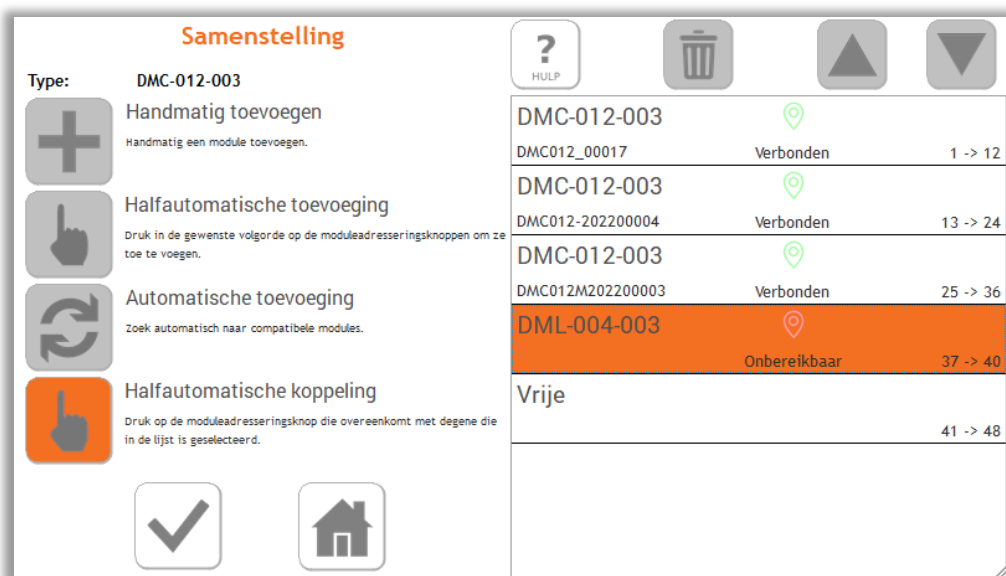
Samenstelling

Type: DMC-012-003

Handmatig toevoegen
Handmatig een module toevoegen.

Halfautomatische toevoeging
Druk in de gewenste volgorde op de moduleadresseringsknoppen om ze toe te voegen.

Automatische toevoeging
Zoek automatisch naar compatibele modules.

Halfautomatische koppeling
Druk op de moduleadresseringsknop die overeenkomt met degene die in de lijst is geselecteerd.

?
HULP

DMC-012-003
DMC012_00017 Verbonden 1 -> 12

DMC-012-003
DMC012-202200004 Verbonden 13 -> 24

DMC-012-003
DMC012M202200003 Verbonden 25 -> 36

DML-004-003
Onbereikbaar 37 -> 40

Vrije
41 -> 48